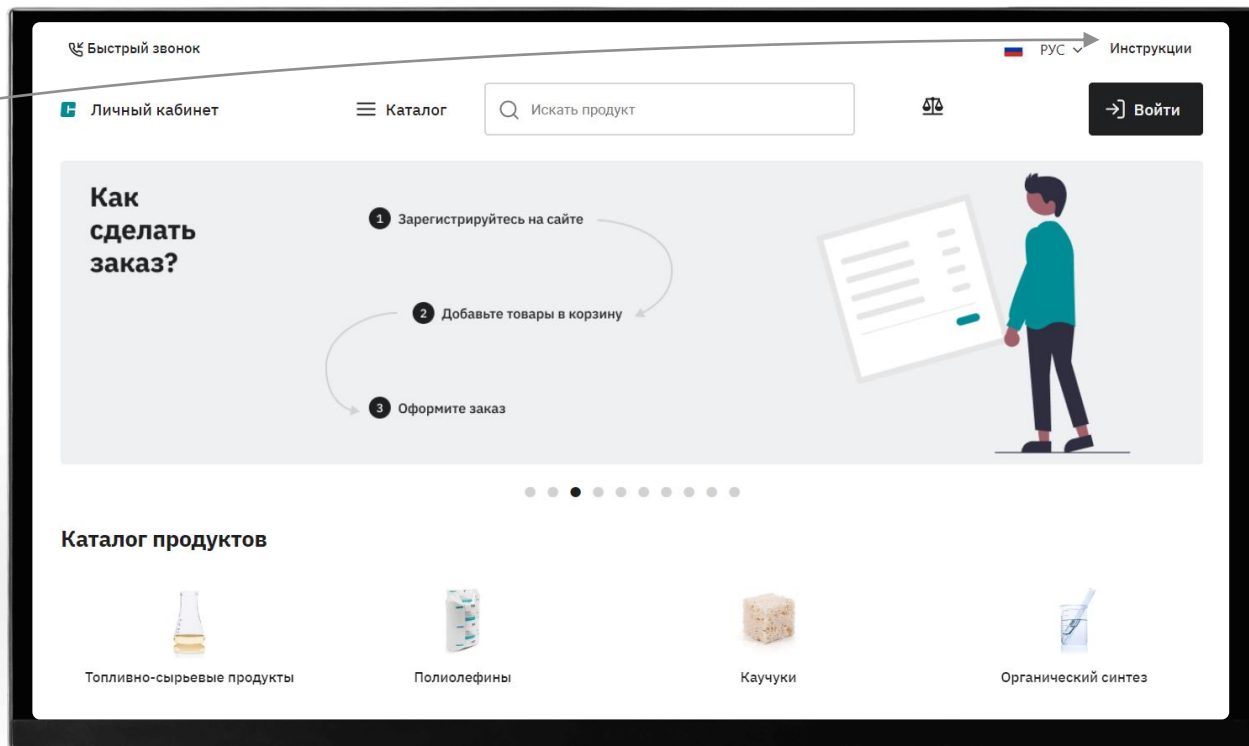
Быстрый звонок

РУС

Инструкции

Личный кабинет

Каталог

Искать продукт

Войти

Как сделать заказ?

1 Зарегистрируйтесь на сайте

2 Добавьте товары в корзину

3 Оформите заказ

Каталог продуктов

Топливно-сырьевые продукты

Полиолефины

Каучуки

Органический синтез